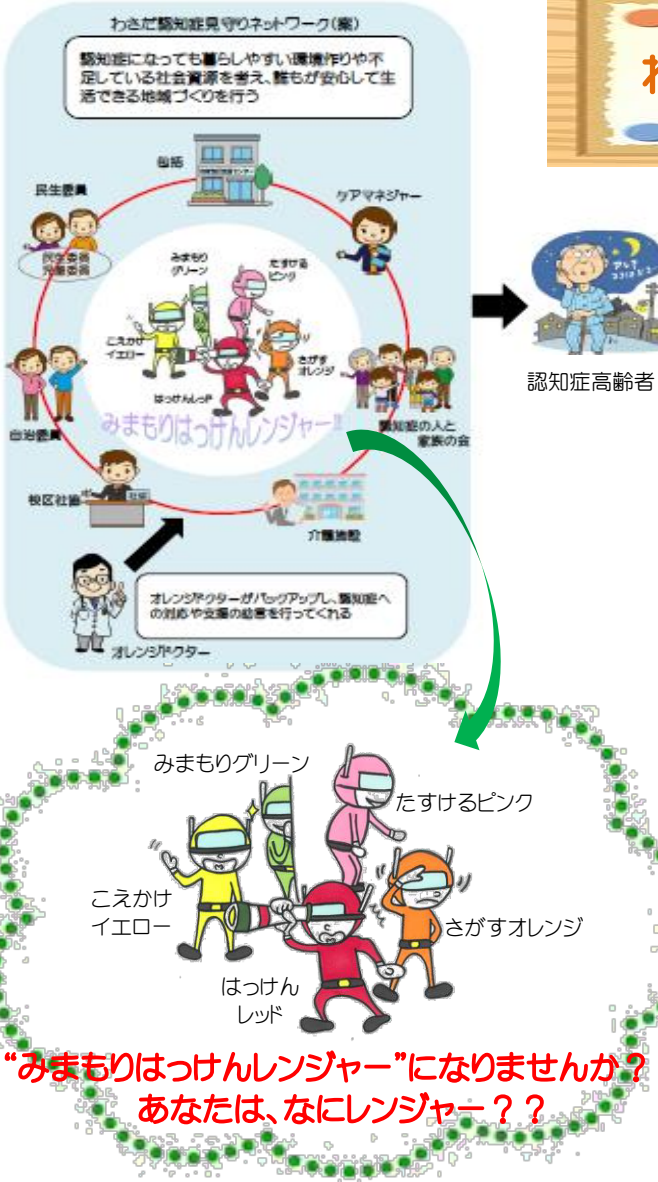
わさだ認知症見守りネットワーク(案)

認知症になっても暮らしやすい環境作りや不足している社会資源を考え、誰もが安心して生活できる地域づくりを行う

包括

民生委員

民生委員
児童委員

ケアマネジャー

みまもり
グリーン

たすける
ピンク

こえかけ
イエロー

さがす
オレンジ

はっけんレッド

みまもりはっけんレンジャー!!

認知症の人と家族の会

自治委員

校区社協

介護施設

オレンジドクターがバックアップし、認知症への対応や支援の助言を行ってくれる

オレンジドクター

認知症高齢者

みまもりグリーン

たすけるピンク

こえかけ
イエロー

さがすオレンジ

はっけん
レッド

"みまもりはっけんレンジャー"になりませんか？
あなたは、なにレンジャー？？